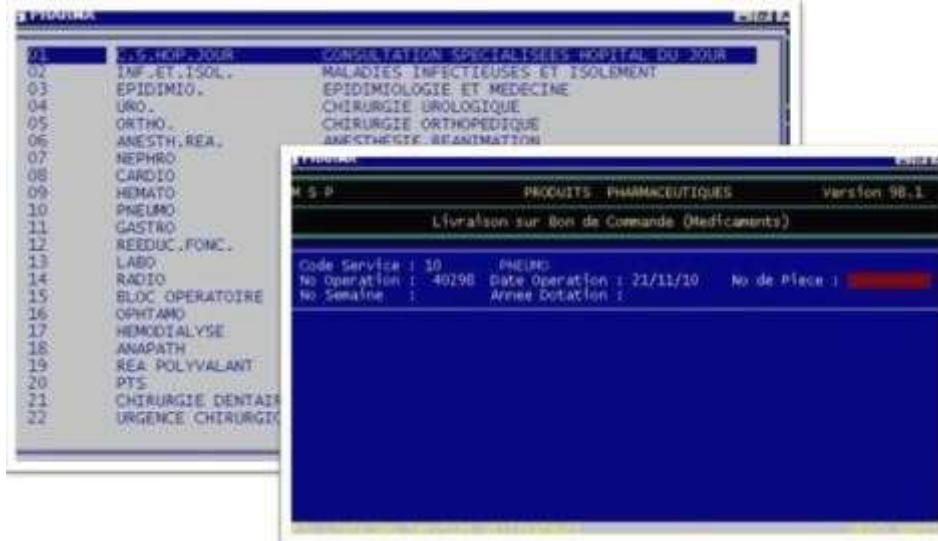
PHARMA

| | | |
|---|---|---|
| 01 | C.S.HOP.JOUR | CONSULTATION SPECIALISEES HOPITAL DU JOUR |
| 02 | INF.ET.ISOL. | MALADIES INFECTIEUSES ET ISOLEMENT |
| 03 | EPIDIMIO. | EPIDIMIOLOGIE ET MEDECINE |
| 04 | URO. | CHIRURGIE UROLOGIQUE |
| 05 | ORTHO. | CHIRURGIE ORTHOPEDIQUE |
| 06 | ANESTH.REA. | ANESTHESIE REANIMATION |
| 07 | NEPHRO | |
| 08 | CARDIO | |
| 09 | HEMATO | |
| 10 | PNEUMO | |
| 11 | GASTRO | |
| 12 | REEDUC.FONC. | |
| 13 | LABO | |
| 14 | RADIO | |
| 15 | BLOC OPERATOIRE | |
| 16 | OPHTAMO | |
| 17 | HEMODIALYSE | |
| 18 | ANAPATH | |
| 19 | REA POLYVALANT | |
| 20 | PTS | |
| 21 | CHIRURGIE DENTAIR | |
| 22 | URGENCE CHIRURGIC | |

PHARMA

M S P PRODUITS PHARMACEUTIQUES Version 98.1

Livraison sur Bon de Commande (Medicaments)

Code Service : 10 PNEUMO
No Operation : 40298 Date Operation : 21/11/10 No de Piece :
No Semaine : Annee Dotation :